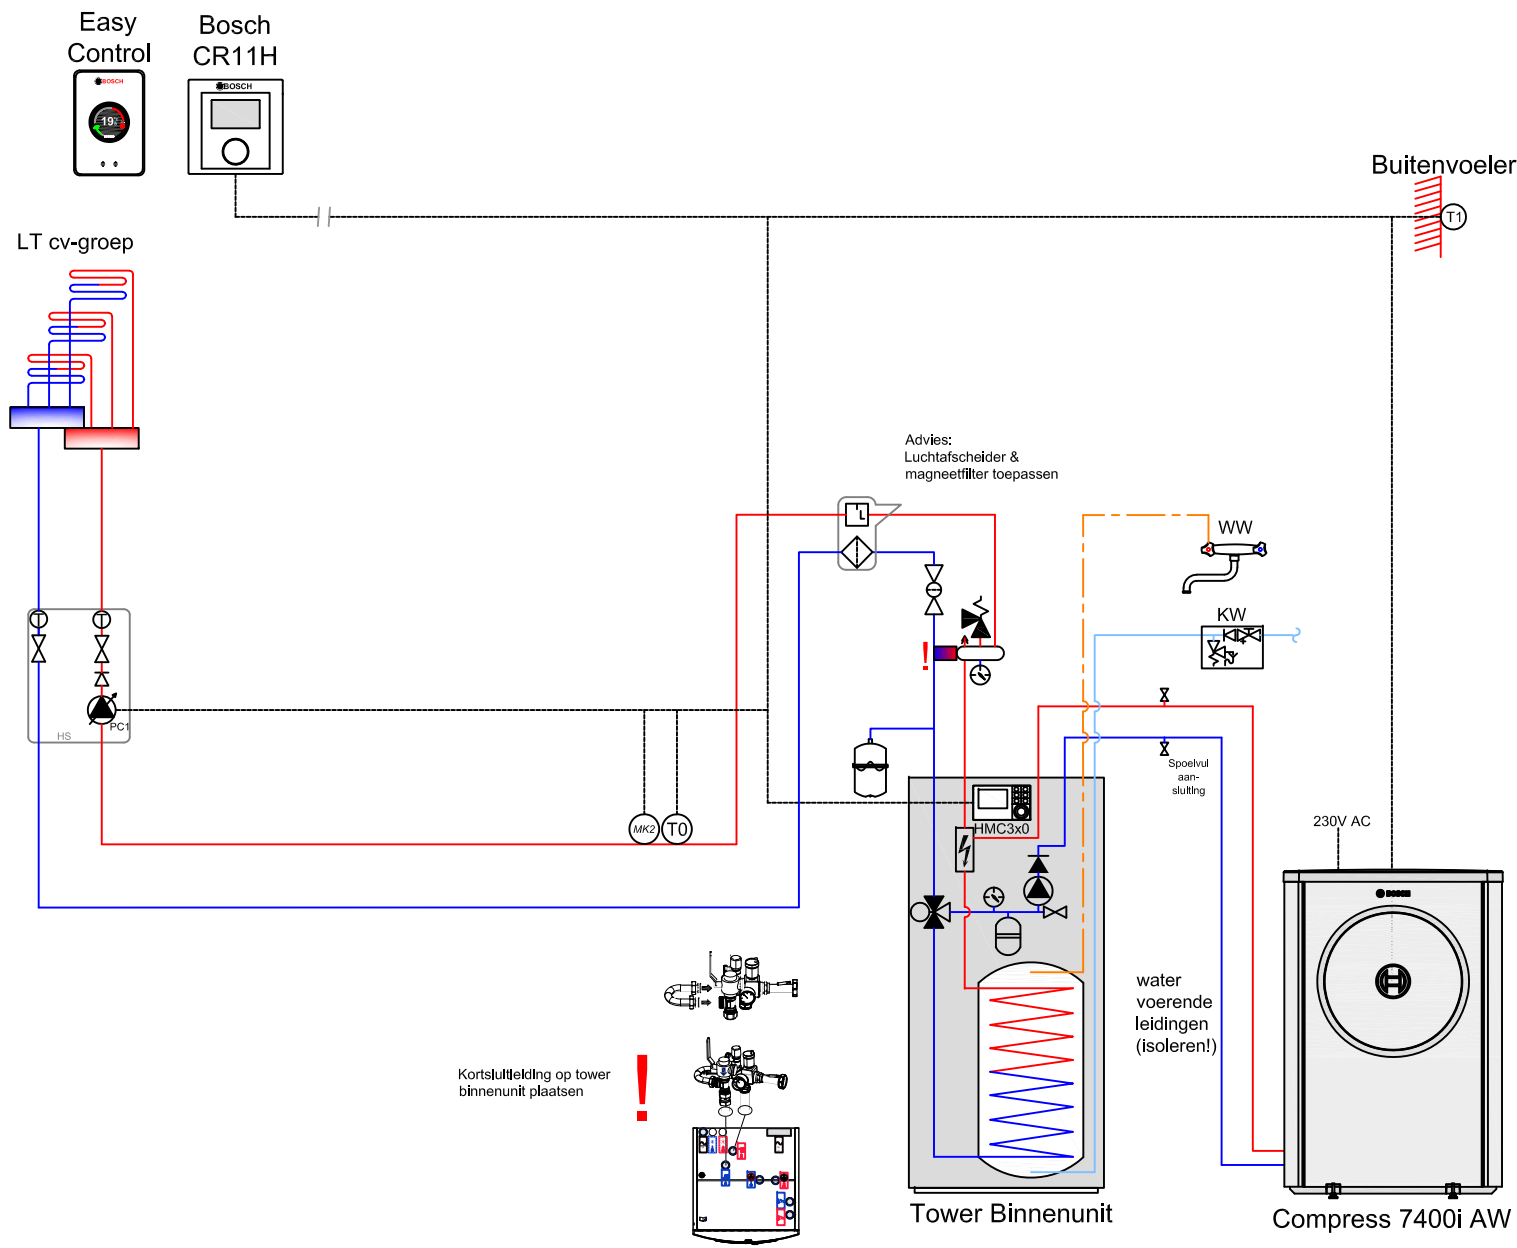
Easy Control

BOSCH

19

Bosch CR11H

BOSCH

Buitenvoeler

T1

LT cv-groep

Advies:
Luchtafscheider &
magneetfilter toepassen

WW

KW

!

PC1

HS

Spoelvul aan- sluiting

MK2

T0

HMC3x0

230V AC

BOSCH

water voerende leidingen (isoleren!)

Kortsluitleiding op tower binnenunit plaatsen

!

Tower Binnenunit

Compress 7400i AW